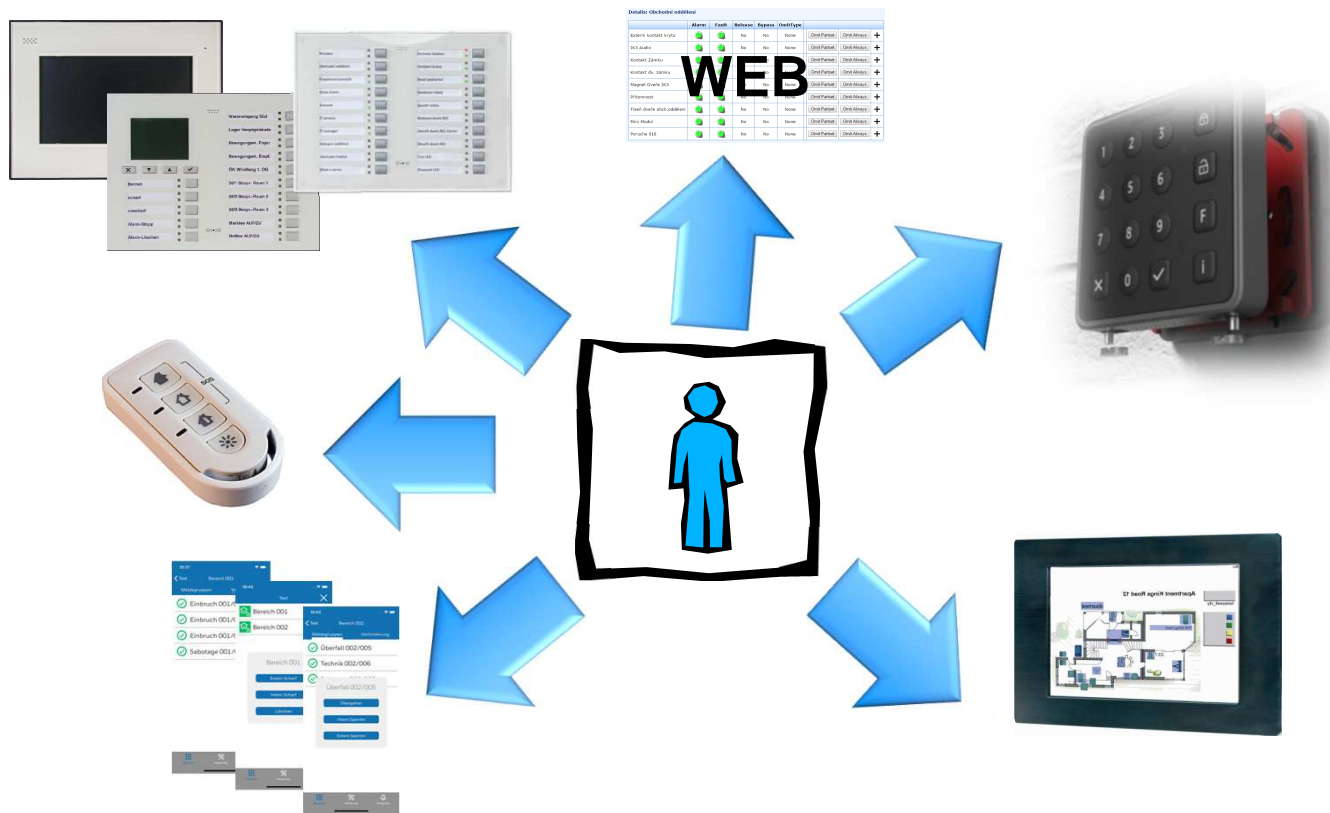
Wassereingang Süd
Lager Hauptgebäude
Bewegungsm. Foyer
Bewegungsm. Empf.
ÖK Windfang 1. OG
SBT Bespr.-Raum 1
SVS Bespr.-Raum 2
SVS Bespr.-Raum 3
Melder AUF/ZU
Melder AUF/ZU

Bereich
scharf
unscharf
Alarm-Stopp
Alarm-Löschen

Detailní Obchodní oddělení

| | Alarm | Fault | Release | Bypass | OmitType | | | |
|---|---|---|---|---|---|---|---|---|
| Boterní kontakt kryta | | | No | No | None | Omit Partset | Omit Always | + |
| DCI Audio | | | No | No | None | Omit Partset | Omit Always | + |
| Kontakt Zámku | | | No | No | None | Omit Partset | Omit Always | + |
| Kontakt dv. zámku | | | No | No | None | Omit Partset | Omit Always | + |
| Magnet Dveře DCI | | | No | No | None | Omit Partset | Omit Always | + |
| PIRserrost | | | No | No | None | Omit Partset | Omit Always | + |
| Tlačí dveře obch.oddělení | | | No | No | None | Omit Partset | Omit Always | + |
| Mini Modul | | | No | No | None | Omit Partset | Omit Always | + |
| Porucha 916 | | | No | No | None | Omit Partset | Omit Always | + |

WEB

SOS

Bereich 001
Einbruch 001/0
Einbruch 001/0
Einbruch 001/0
Sabotage 001/0
Text
Bereich 001
Bereich 002
Bereich 001
Extern Scharf
Intern Scharf
Löschen
Bereich 002
Meldegruppen
Verhinderung
Überfall 002/005
Technik 002/006
Überfall 002/005
Übergehen
Intern Sperren
Extern Sperren

Apartment Kings Road 12